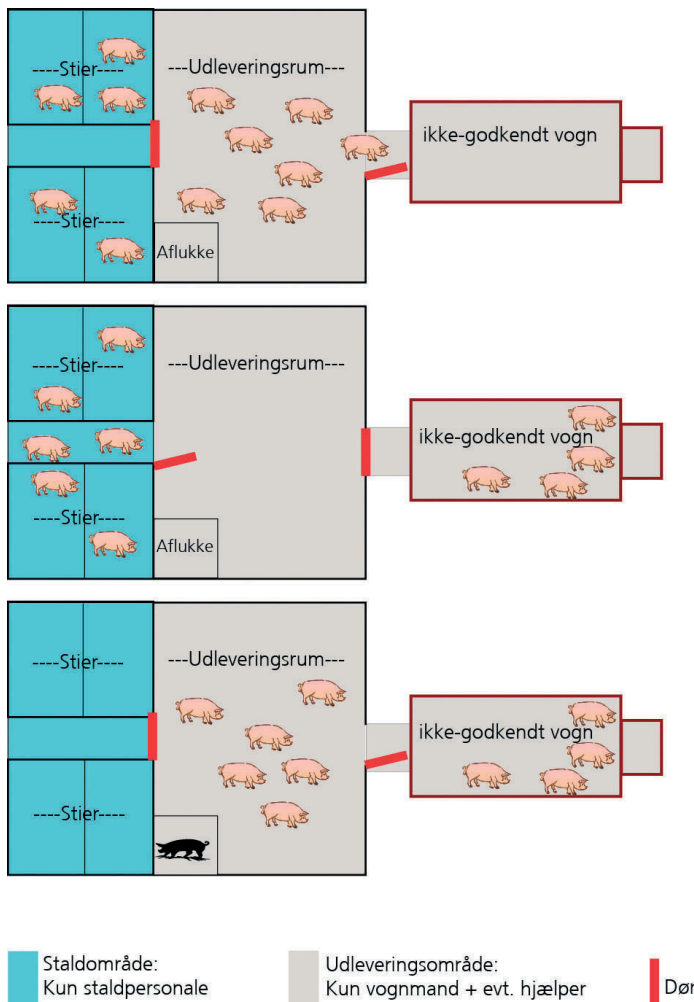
----Stier----

---Udleveringsrum---

ikke-godkendt vogn

----Stier----

Aflukke

----Stier----

---Udleveringsrum---

ikke-godkendt vogn

----Stier----

Aflukke

----Stier----

---Udleveringsrum---

ikke-godkendt vogn

----Stier----

Staldområde:
Kun staldpersonale

Udleveringsområde:
Kun vognmand + evt. hjælper

Dør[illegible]